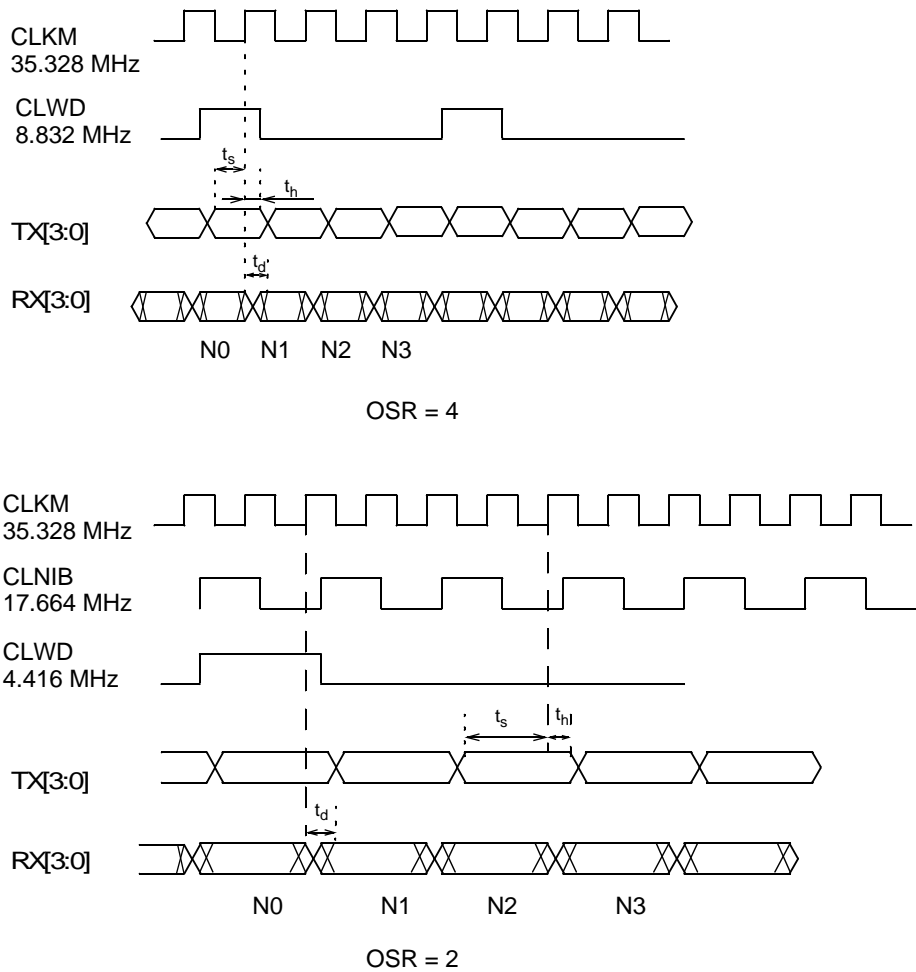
CLKM
35.328 MHz

CLWD
8.832 MHz

$t_s$

$t_h$

TX[3:0]

$t_d$

RX[3:0]

N0 N1 N2 N3

OSR = 4

CLKM
35.328 MHz

CLNIB
17.664 MHz

CLWD
4.416 MHz

$t_s$

$t_h$

TX[3:0]

$t_d$

RX[3:0]

N0 N1 N2 N3

OSR = 2